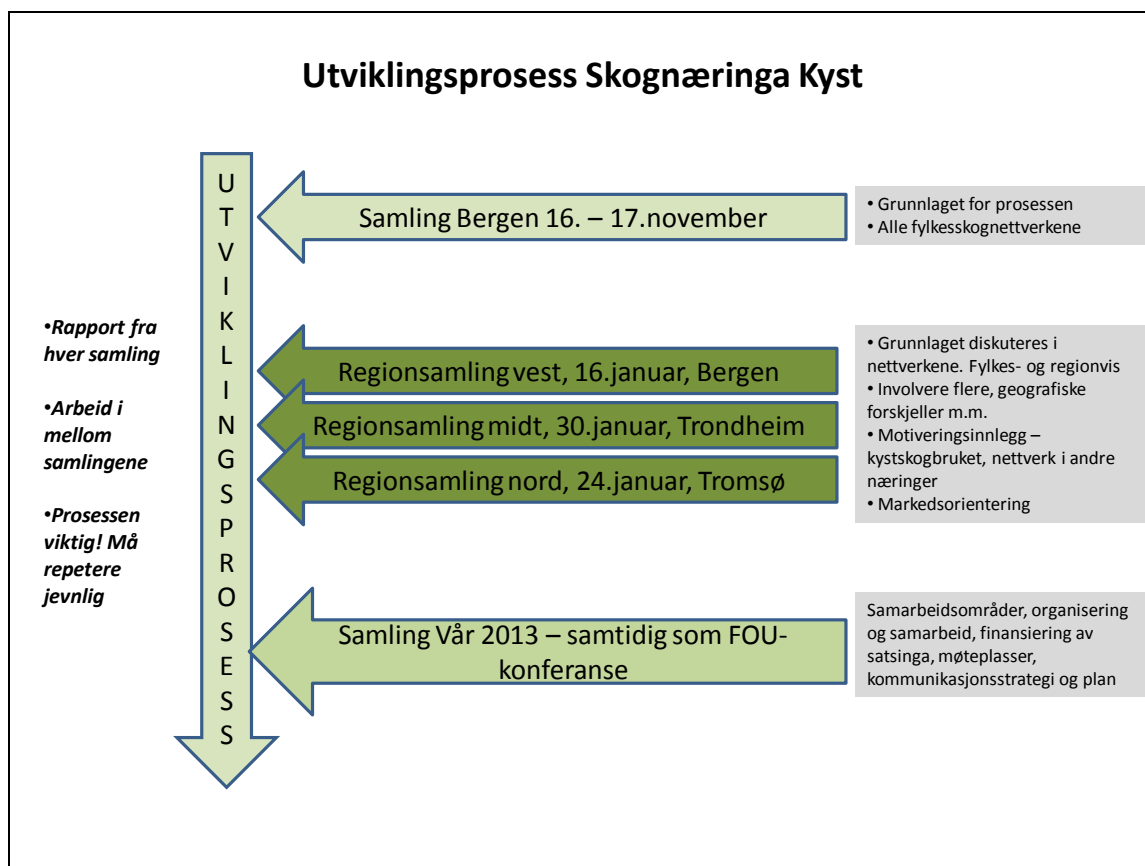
Utviklingsprosess Skognæringa Kyst

•Rapport fra hver samling

•Arbeid i mellom samlingene

•Prosessen viktig! Må repetere jevnlig

U
T
V
I
K
L
I
N
G
S
P
R
O
S
E
S
S

Samling Bergen 16. – 17.november

• Grunnlaget for prosessen
• Alle fylkesskognettverkene

Regionsamling vest, 16.januar, Bergen

Regionsamling midt, 30.januar, Trondheim

Regionsamling nord, 24.januar, Tromsø

• Grunnlaget diskuteres i nettverkene. Fylkes- og regionvis
• Involvere flere, geografiske forskjeller m.m.
• Motiveringsinnlegg – kystskogbruket, nettverk i andre næringer
• Markedsorientering

Samling Vår 2013 – samtidig som FOU-konferanse

Samarbeidsområder, organisering og samarbeid, finansiering av satsinga, møteplasser, kommunikasjonsstrategi og plan